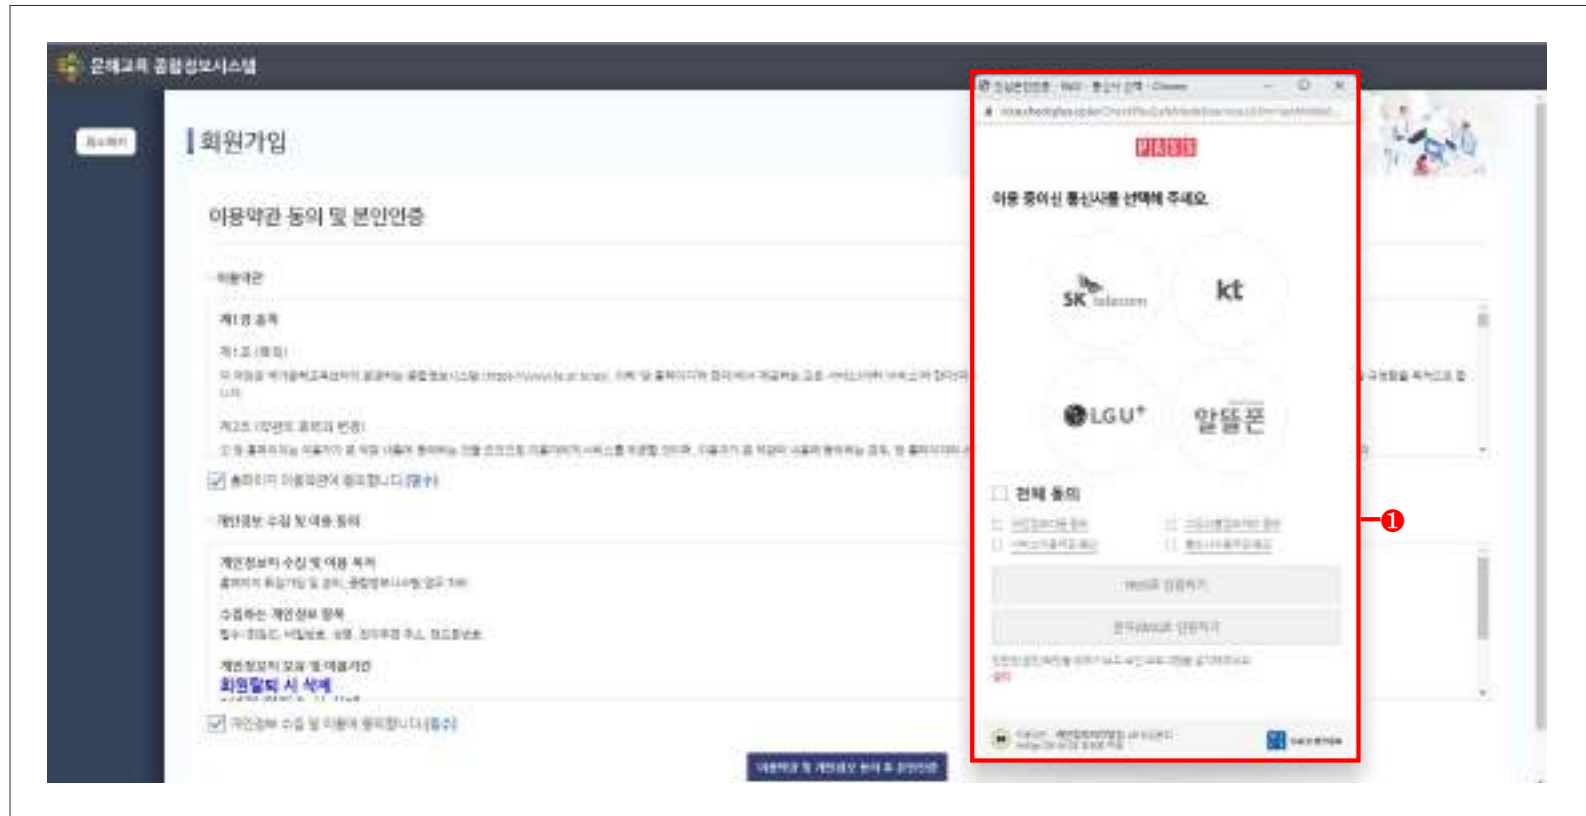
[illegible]

회원가입

이용약관 동의 및 본인인증

이용약관

제1장 총칙

제1조 (목적)

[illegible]

제2조 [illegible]

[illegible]

홈페이지 이용약관에 동의합니다 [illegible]

개인정보 수집 및 이용 동의

개인정보의 수집 및 이용 목적
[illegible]

수집하는 개인정보 항목
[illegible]

개인정보의 보유 및 이용기간
회원탈퇴 시 삭제

개인정보 수집 및 이용에 동의합니다 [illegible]

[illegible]

PASS

이용 중이신 통신사를 선택해 주세요

SK telecom

kt

LGU+

알뜰폰

전체 동의

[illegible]

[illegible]

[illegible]

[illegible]

❶